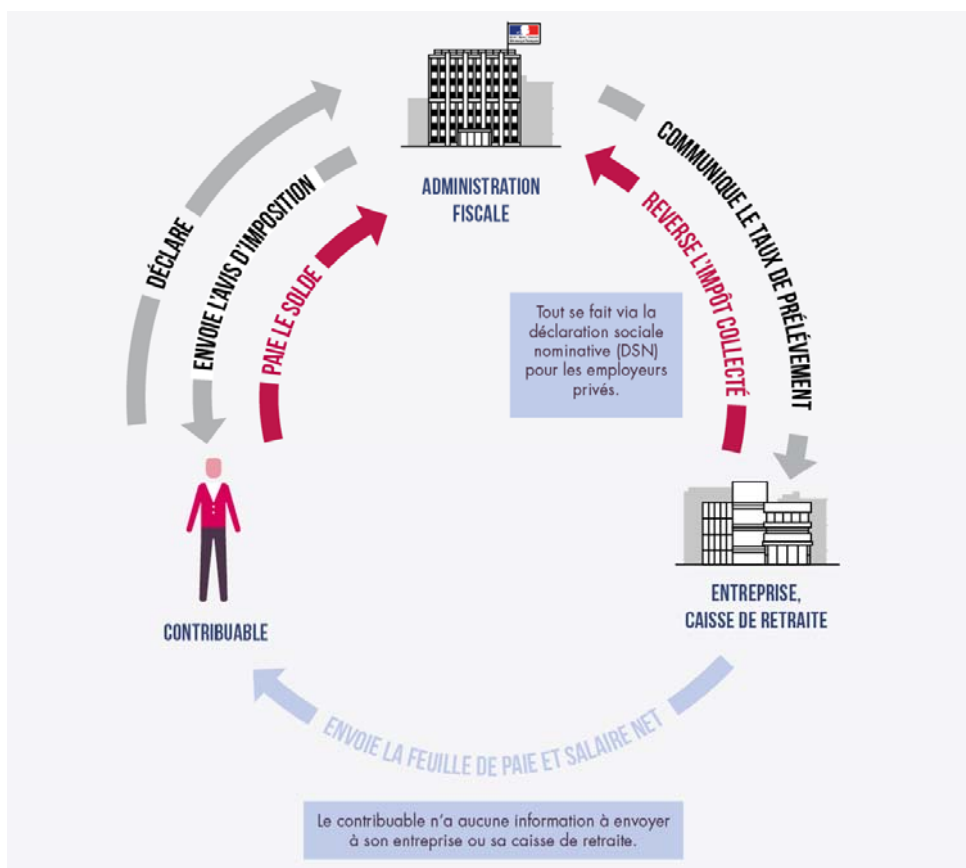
ADMINISTRATION FISCALE

DÉCLARE

ENVOIE L'AVIS D'IMPOSITION

PAIE LE SOLDE

COMMUNIQUE LE TAUX DE PRÉLÈVEMENT

REVERSE L'IMPÔT COLLECTÉ

Tout se fait via la déclaration sociale nominative (DSN) pour les employeurs privés.

CONTRIBUABLE

ENTREPRISE, CAISSE DE RETRAITE

ENVOIE LA FEUILLE DE PAIE ET SALAIRE NET

Le contribuable n'a aucune information à envoyer à son entreprise ou sa caisse de retraite.